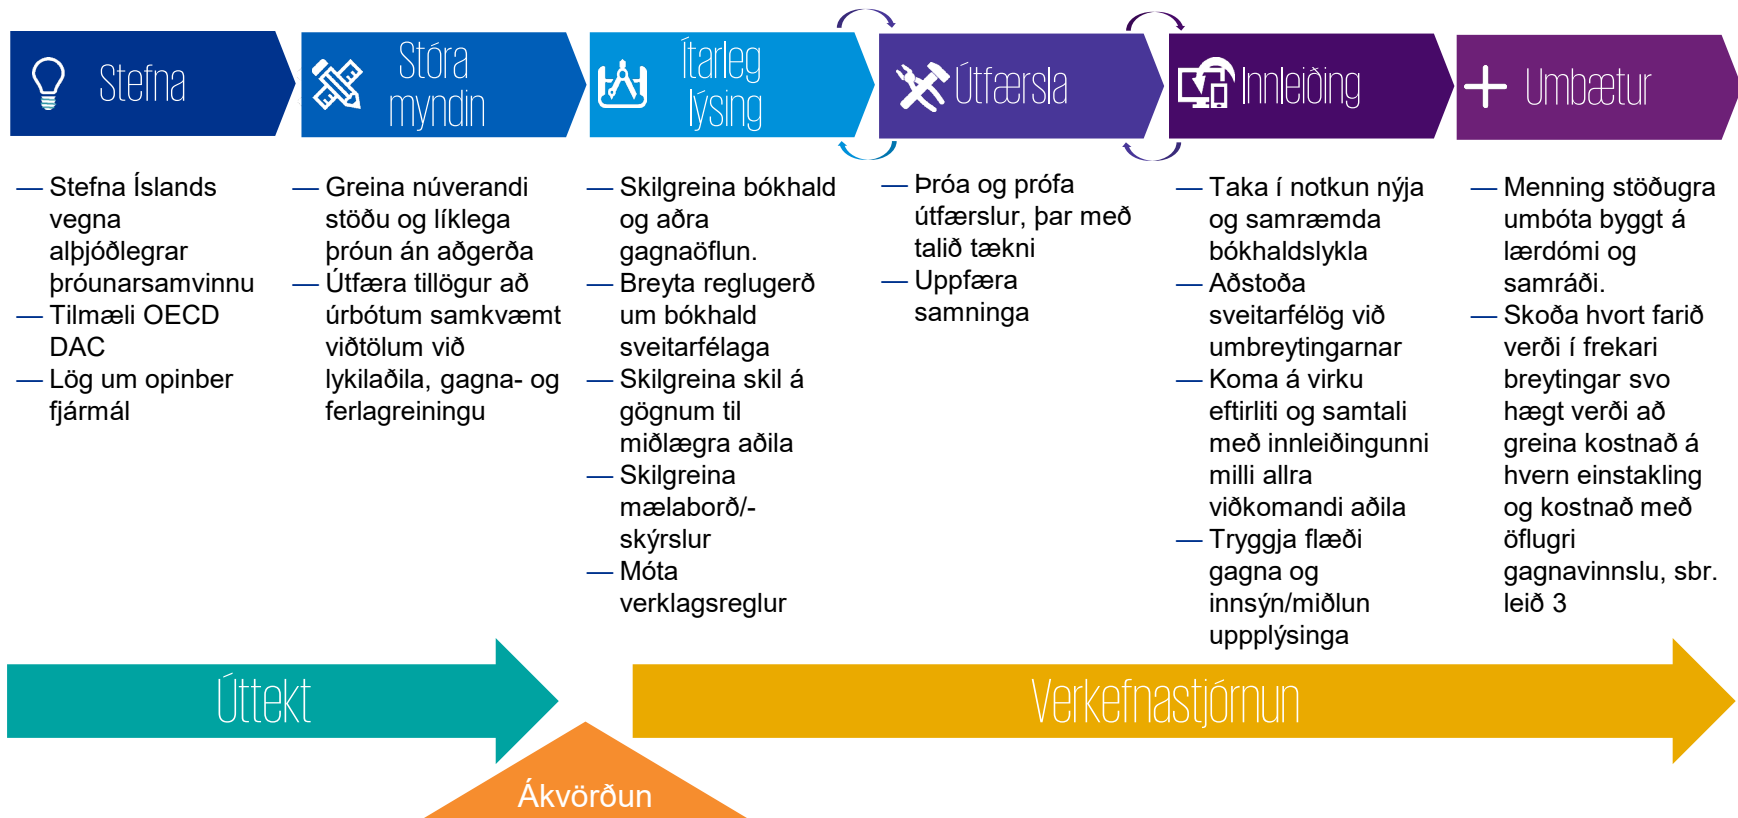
Stefna

Stóra myndin

Ítarleg lýsing

Útfærsla

Innleiðing

Umbætur

— Stefna Íslands vegna alþjóðlegrar þróunarsamvinnu
— Tilmæli OECD DAC
— Lög um opinber fjármál

— Greina núverandi stöðu og líklega þróun án aðgerða
— Útfæra tillögur að úrbótum samkvæmt viðtölum við lykilaðila, gagna- og ferlagreiningu

— Skilgreina bókhald og aðra gagnaöflun.
— Breyta reglugerð um bókhald sveitarfélaga
— Skilgreina skil á gögnum til miðlægra aðila
— Skilgreina mælaborð/-skýrslur
— Móta verklagsreglur

— Þróa og prófa útfærslur, þar með talið tækni
— Uppfæra samninga

— Taka í notkun nýja og samræmda bókhaldslykla
— Aðstoða sveitarfélög við umbreytingarnar
— Koma á virku eftirliti og samtali með innleiðingunni milli allra viðkomandi aðila
— Tryggja flæði gagna og innsýn/miðlun uppplýsinga

— Menning stöðugra umbóta byggt á lærdómi og samráði.
— Skoða hvort farið verði í frekari breytingar svo hægt verði að greina kostnað á hvern einstakling og kostnað með öflugri gagnavinnslu, sbr. leið 3

Úttekt

Verkefnastjórnun

Ákvörðun